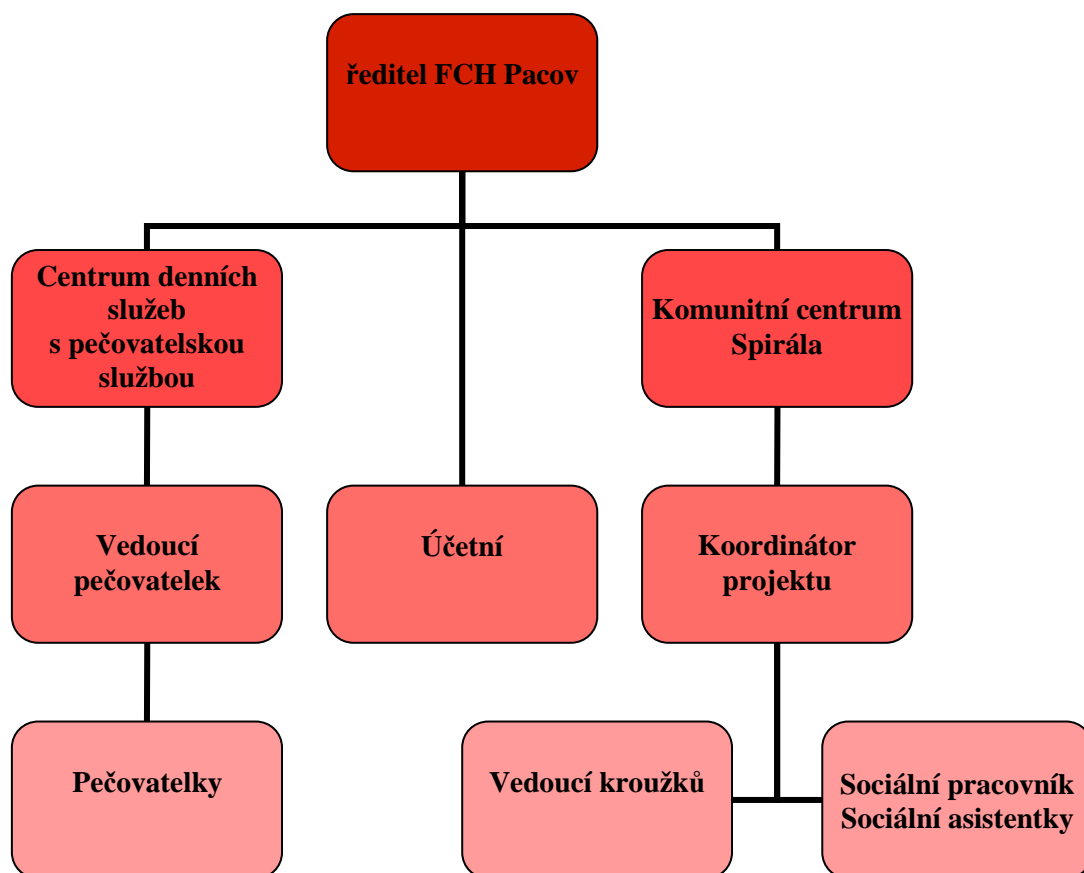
ředitel FCH Pacov

Centrum denních služeb s pečovatelskou službou

Komunitní centrum Spirála

Vedoucí pečovatelek

Účetní

Koordinátor projektu

Pečovatelky

Vedoucí kroužků

Sociální pracovník
Sociální asistentky